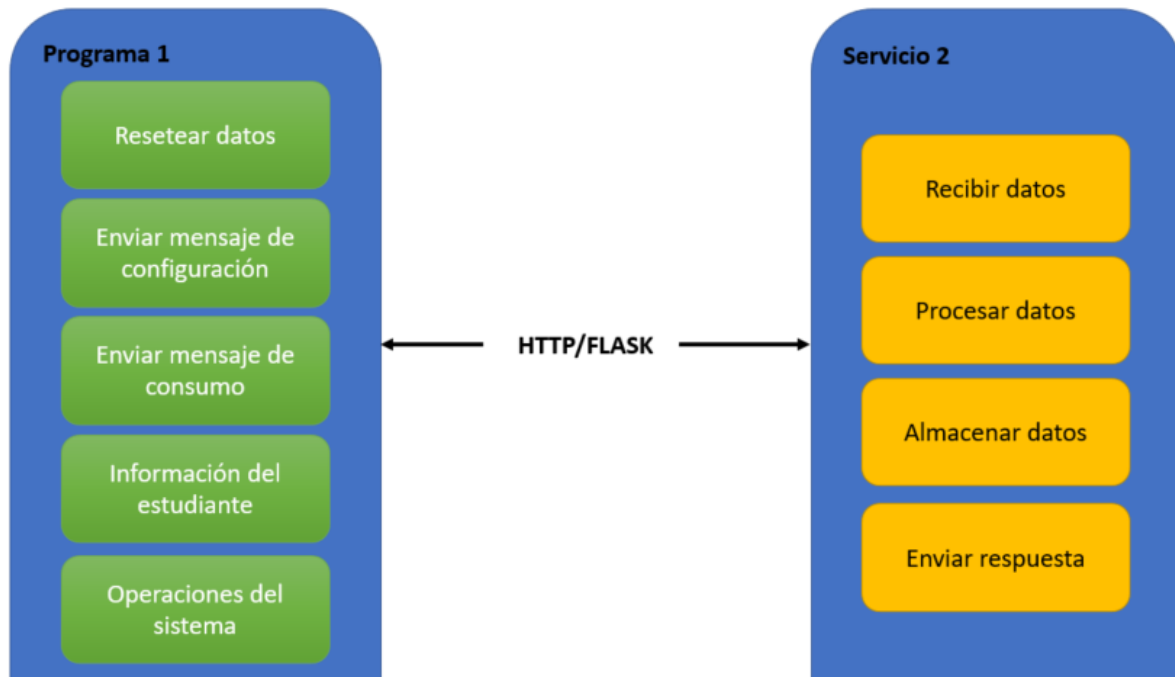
Programa 1

Resetear datos

Enviar mensaje de configuración

Enviar mensaje de consumo

Información del estudiante

Operaciones del sistema

HTTP/FLASK

Servicio 2

Recibir datos

Procesar datos

Almacenar datos

Enviar respuesta